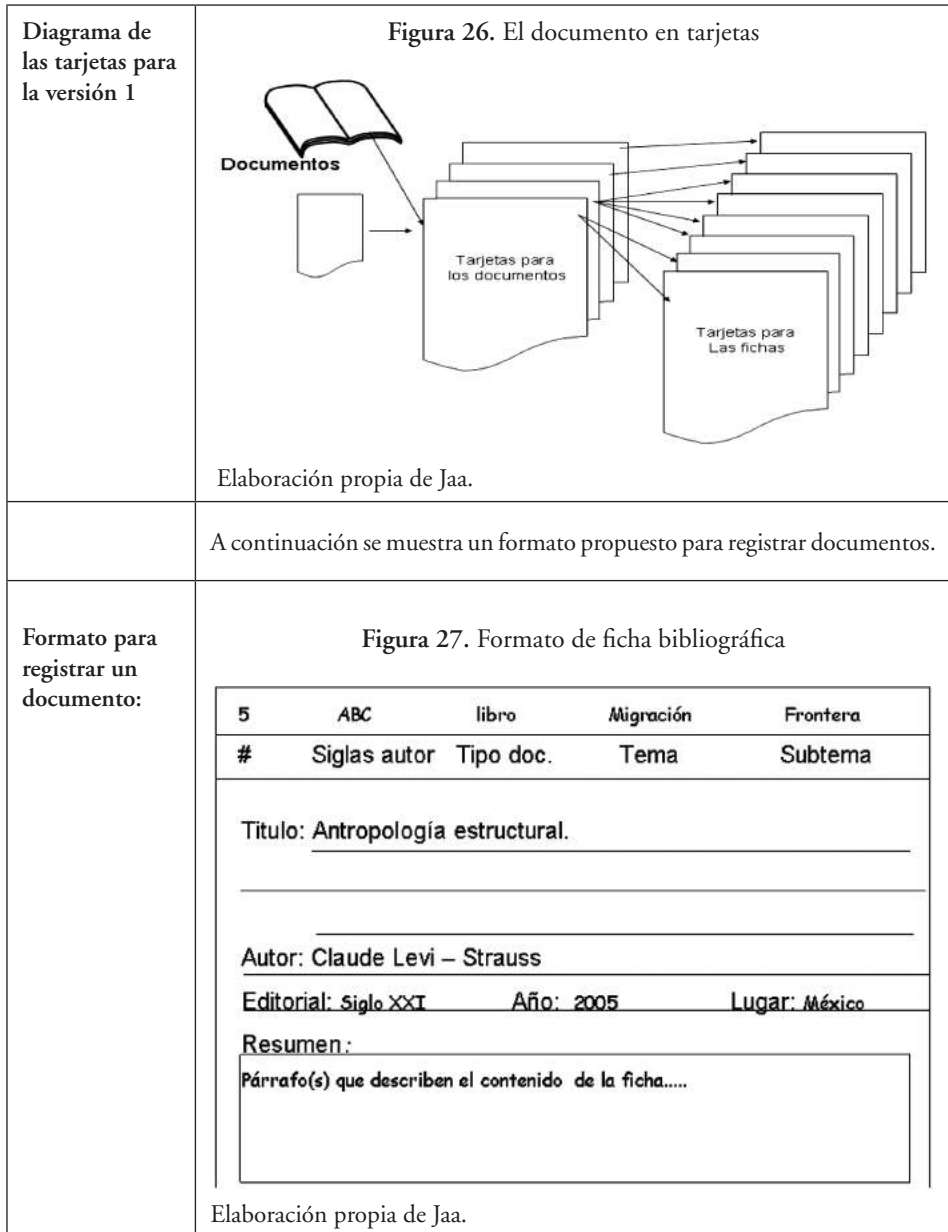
| Diagrama de las tarjetas para la versión 1 | **Figura 26.** El documento en tarjetas<br><br>Documentos<br>Tarjetas para los documentos<br>Tarjetas para Las fichas<br><br>Elaboración propia de Jaa. |
|---|---|
| | A continuación se muestra un formato propuesto para registrar documentos. |
| Formato para registrar un documento: | **Figura 27.** Formato de ficha bibliográfica<br><br>5 ABC libro Migración Frontera<br># Siglas autor Tipo doc. Tema Subtema<br><br>Titulo: Antropología estructural.<br><br>Autor: Claude Levi – Strauss<br>Editorial: Siglo XXI Año: 2005 Lugar: México<br>Resumen:<br>Párrafo(s) que describen el contenido de la ficha.....<br><br>Elaboración propia de Jaa. |